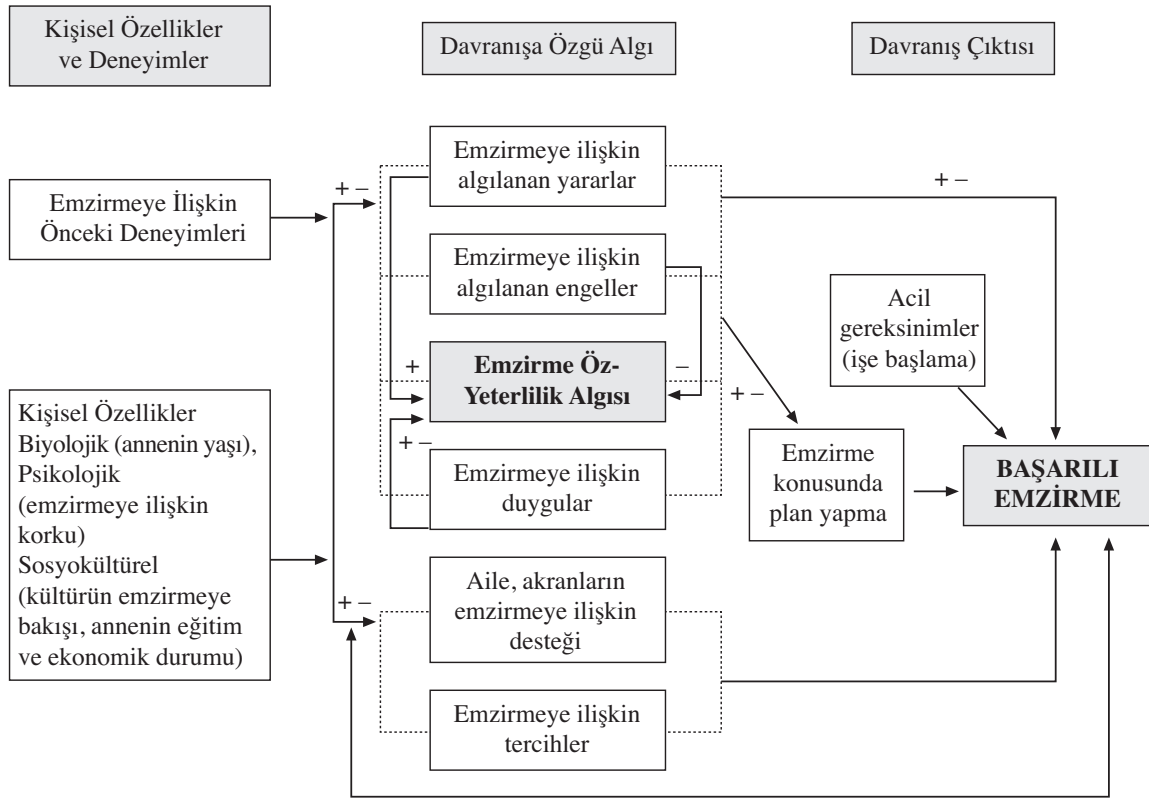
Kişisel Özellikler ve Deneyimler

Davranışa Özgü Algı

Davranış Çıktısı

Emzirmeye İlişkin Önceki Deneyimleri

+ –

Emzirmeye ilişkin algılanan yararlar

+ –

Emzirmeye ilişkin algılanan engeller

Acil gereksinimler (işe başlama)

+

Emzirme Öz-Yeterlilik Algısı

–

+ –

+ –

Kişisel Özellikler Biyolojik (annenin yaşı), Psikolojik (emzirmeye ilişkin korku) Sosyokültürel (kültürün emzirmeye bakışı, annenin eğitim ve ekonomik durumu)

Emzirmeye ilişkin duygular

Emzirme konusunda plan yapma

BAŞARILI EMZİRME

+ –

Aile, akranların emzirmeye ilişkin desteği

Emzirmeye ilişkin tercihler